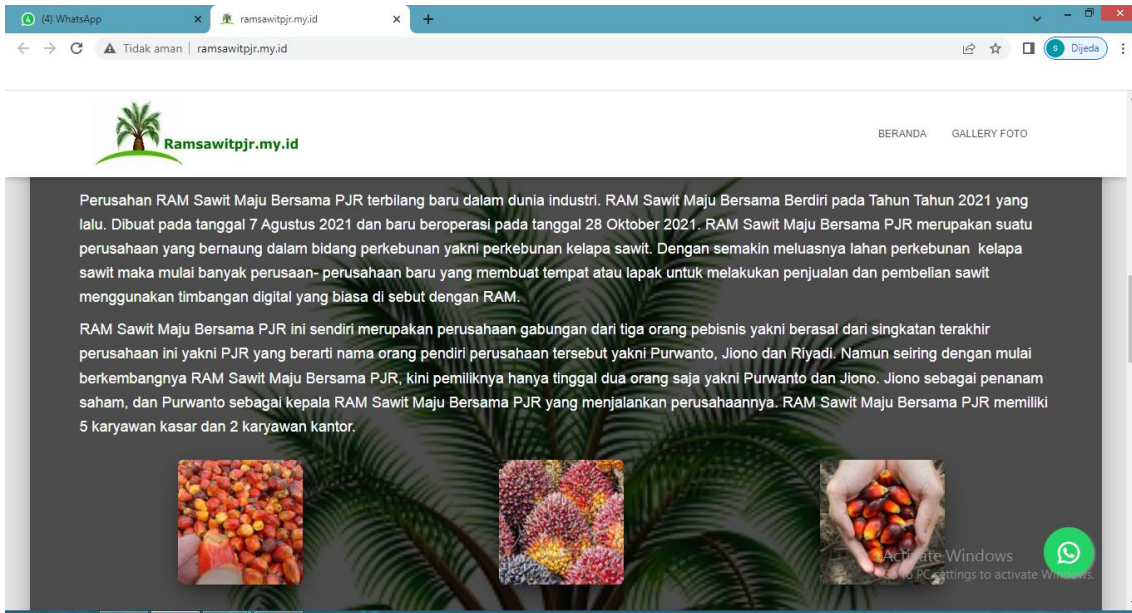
(4) WhatsApp
ramsawitpjr.my.id
Tidak aman | ramsawitpjr.my.id
Dijeda

Ramsawitpjr.my.id
BERANDA GALLERY FOTO

Perusahan RAM Sawit Maju Bersama PJR terbilang baru dalam dunia industri. RAM Sawit Maju Bersama Berdiri pada Tahun Tahun 2021 yang lalu. Dibuat pada tanggal 7 Agustus 2021 dan baru beroperasi pada tanggal 28 Oktober 2021. RAM Sawit Maju Bersama PJR merupakan suatu perusahaan yang bernaung dalam bidang perkebunan yakni perkebunan kelapa sawit. Dengan semakin meluasnya lahan perkebunan kelapa sawit maka mulai banyak perusaan- perusahaan baru yang membuat tempat atau lapak untuk melakukan penjualan dan pembelian sawit menggunakan timbangan digital yang biasa di sebut dengan RAM.

RAM Sawit Maju Bersama PJR ini sendiri merupakan perusahaan gabungan dari tiga orang pebisnis yakni berasal dari singkatan terakhir perusahaan ini yakni PJR yang berarti nama orang pendiri perusahaan tersebut yakni Purwanto, Jiono dan Riyadi. Namun seiring dengan mulai berkembangnya RAM Sawit Maju Bersama PJR, kini pemiliknya hanya tinggal dua orang saja yakni Purwanto dan Jiono. Jiono sebagai penanam saham, dan Purwanto sebagai kepala RAM Sawit Maju Bersama PJR yang menjalankan perusahaannya. RAM Sawit Maju Bersama PJR memiliki 5 karyawan kasar dan 2 karyawan kantor.

Activate Windows
Go to PC settings to activate Windows.